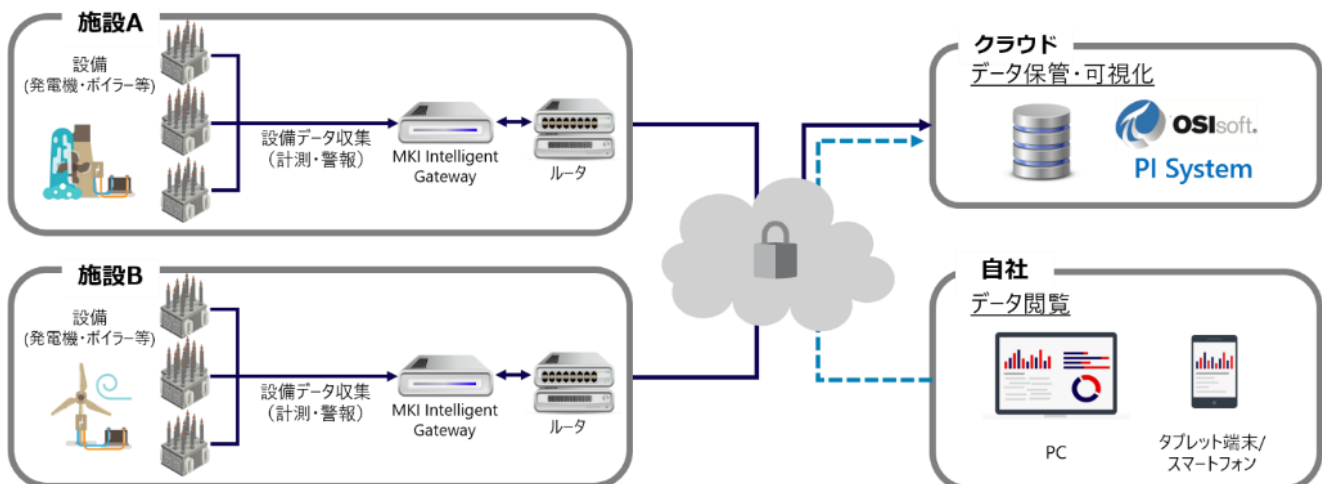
施設A

設備
(発電機・ボイラー等)

設備データ収集
(計測・警報)

MKI Intelligent Gateway

ルータ

施設B

設備
(発電機・ボイラー等)

設備データ収集
(計測・警報)

MKI Intelligent Gateway

ルータ

クラウド

データ保管・可視化

OSIsoft.

PI System

自社

データ閲覧

PC

タブレット端末/
スマートフォン